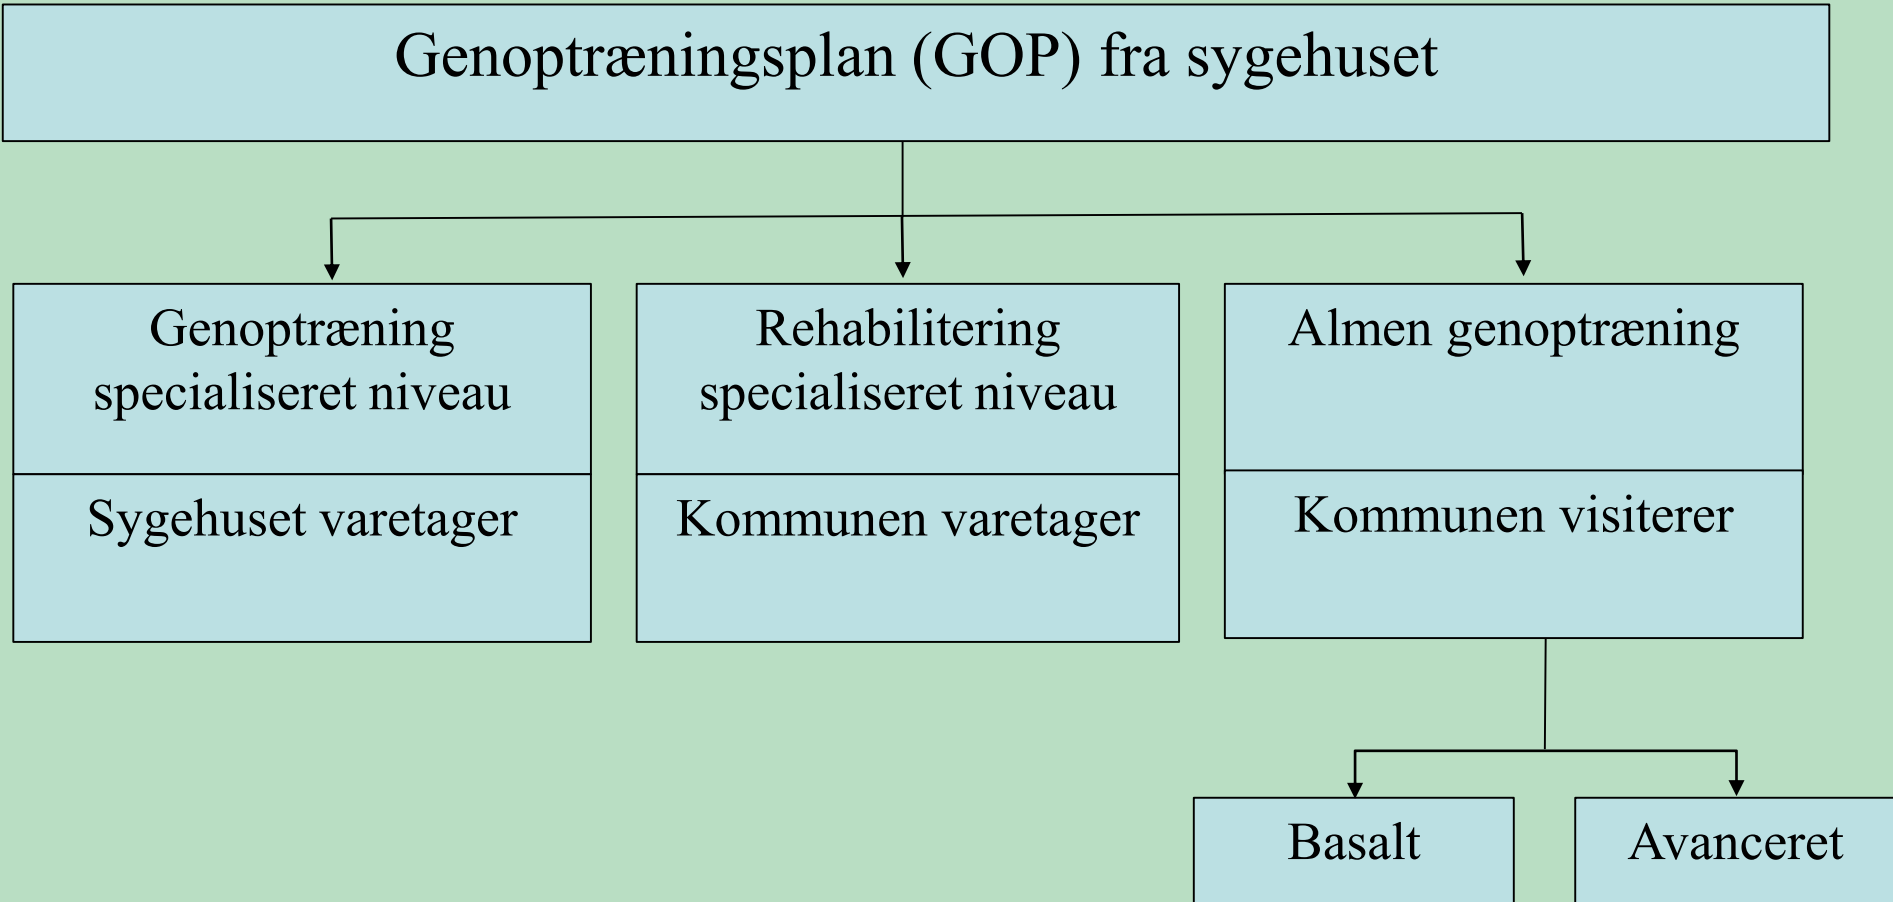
Genoptræningsplan (GOP) fra sygehuset

Genoptræning specialiseret niveau

Sygehuset varetager

Rehabilitering specialiseret niveau

Kommunen varetager

Almen genoptræning

Kommunen visiterer

Basalt

Avanceret